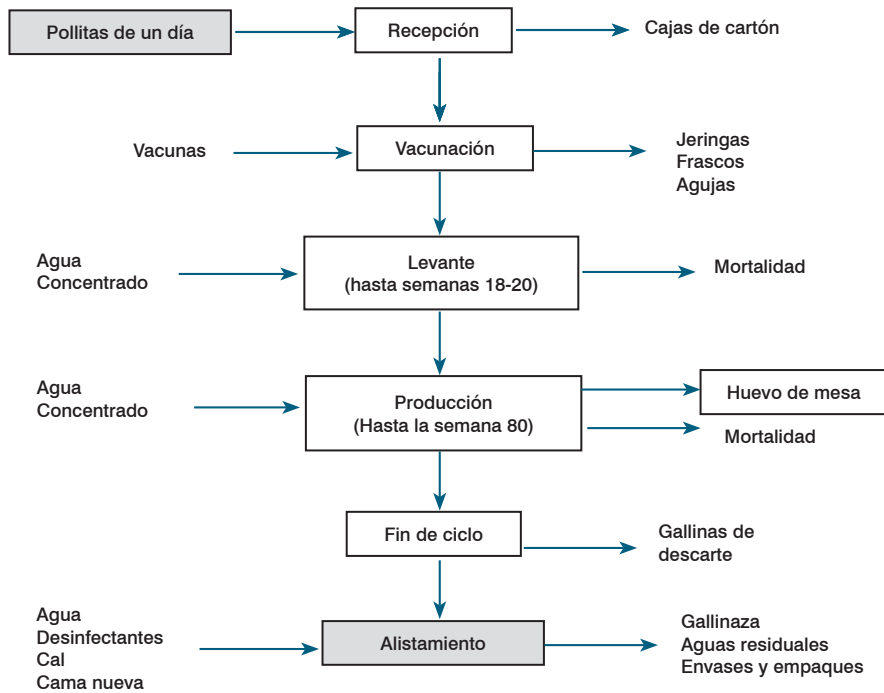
Pollitas de un día

Recepción

Cajas de cartón

Vacunas

Vacunación

Jeringas
Frascos
Agujas

Agua
Concentrado

Levante
(hasta semanas 18-20)

Mortalidad

Agua
Concentrado

Producción
(Hasta la semana 80)

Huevo de mesa

Mortalidad

Fin de ciclo

Gallinas de descarte

Agua
Desinfectantes
Cal
Cama nueva

Alistamiento

Gallinaza
Aguas residuales
Envases y empaques